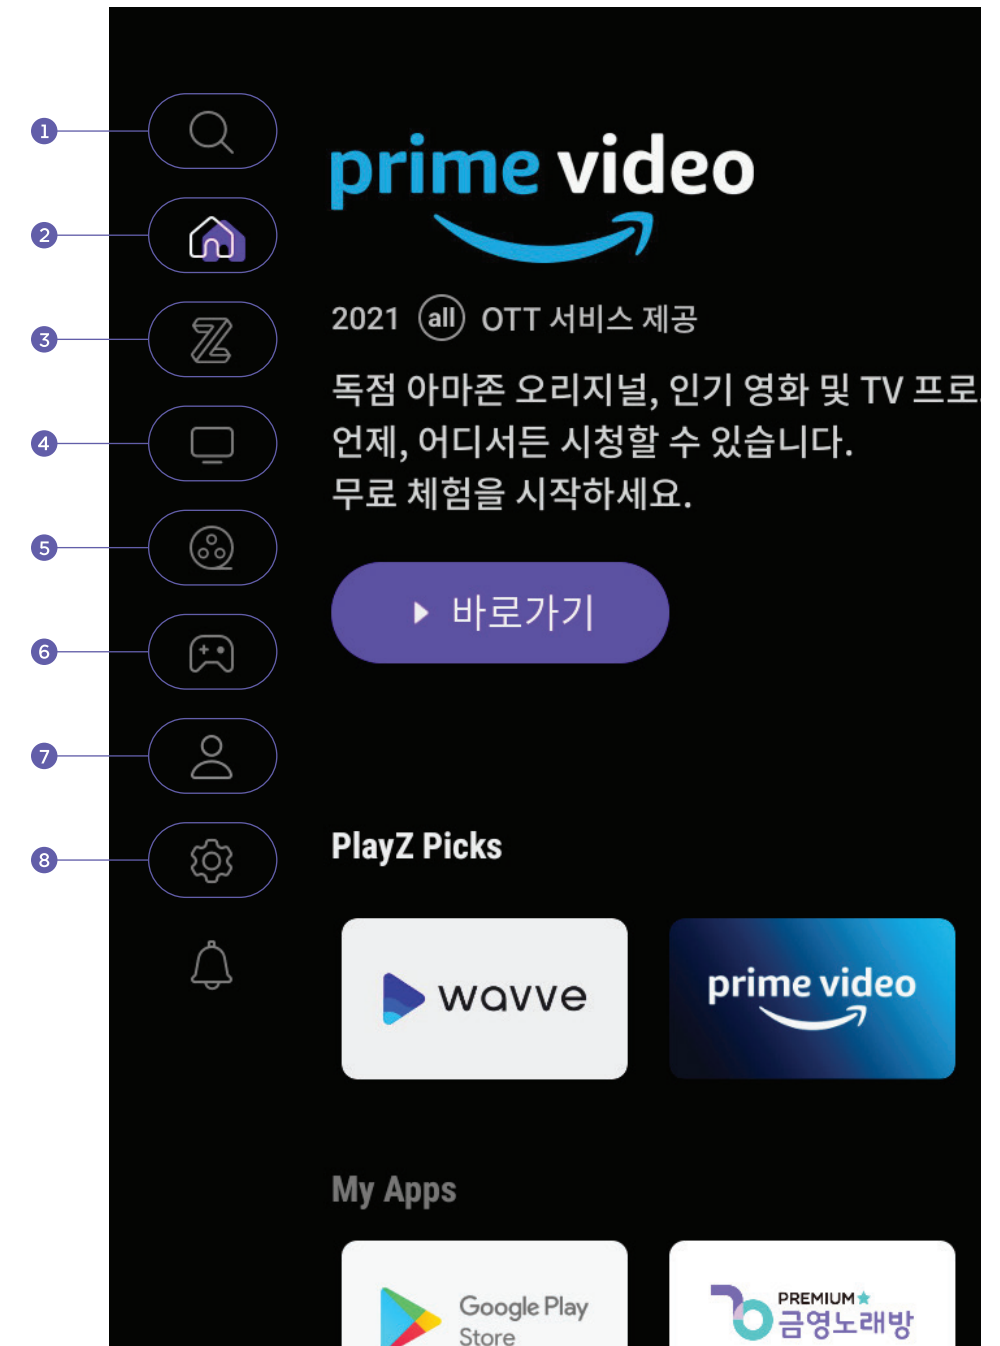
1
2
3
4
5
6
7
8

prime video

2021 all OTT 서비스 제공

독점 아마존 오리지널, 인기 영화 및 TV 프로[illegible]
언제, 어디서든 시청할 수 있습니다.
무료 체험을 시작하세요.

바로가기

PlayZ Picks

wavve

prime video

My Apps

Google Play Store

PREMIUM 금영노래방